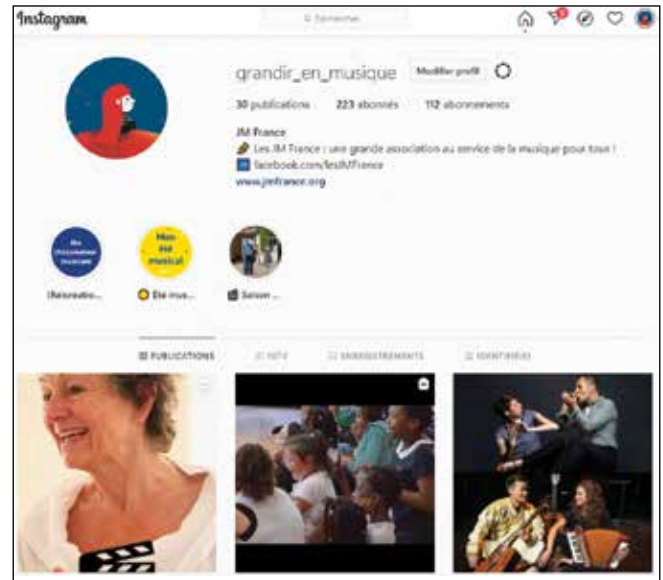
Instagram

Rechercher

grandir_en_musique

Modifier profil

30 publications 223 abonnés 112 abonnements

JM France

Les JM France : une grande association au service de la musique pour tous !

facebook.com/lesJMFrance

www.jmfrance.org

Ma (Ré)création musicale

Mon été musical

(Récréatio...

Été mus...

Saison ...

PUBLICATIONS

IGTV

ENREGISTREMENTS

IDENTIFIÉ(E)